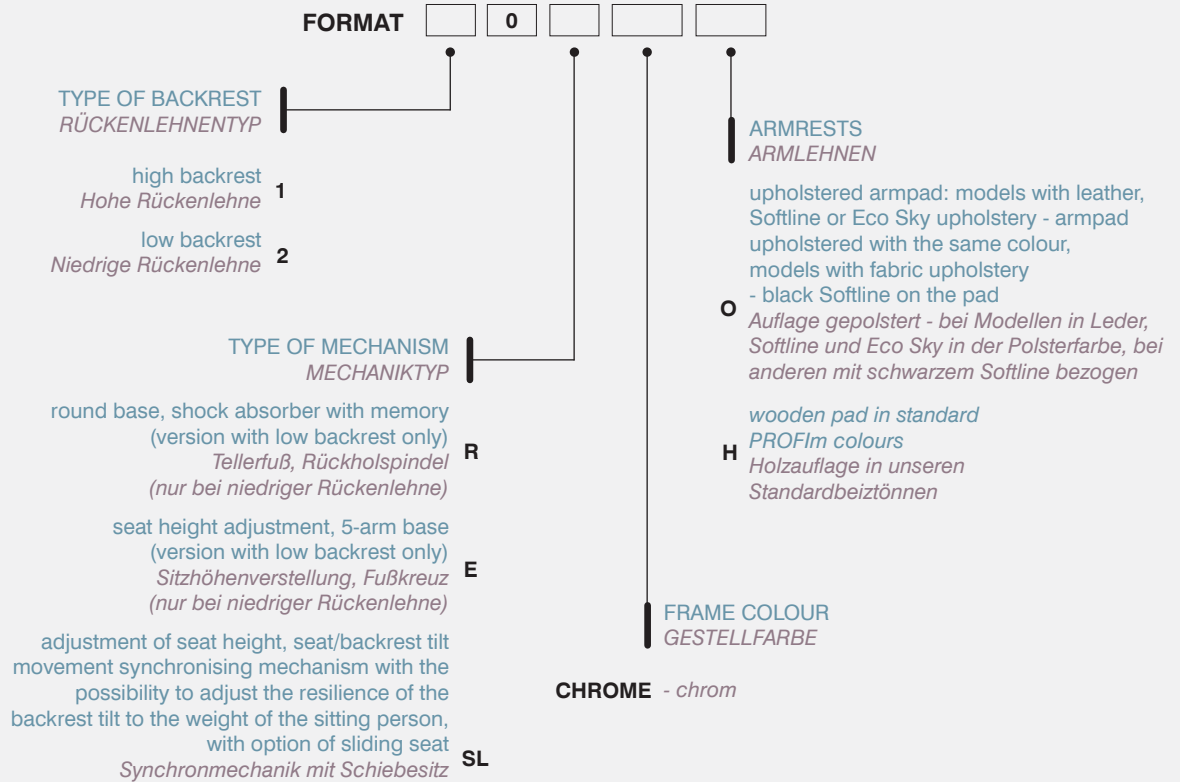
FORMAT | | 0 | | | |

TYPE OF BACKREST
RÜCKENLEHNENTYP

high backrest
Hohe Rückenlehne 1

low backrest
Niedrige Rückenlehne 2

TYPE OF MECHANISM
MECHANIKTYP

round base, shock absorber with memory (version with low backrest only)
Tellerfuß, Rückholspindel (nur bei niedriger Rückenlehne) R

seat height adjustment, 5-arm base (version with low backrest only)
Sitzhöhenverstellung, Fußkreuz (nur bei niedriger Rückenlehne) E

adjustment of seat height, seat/backrest tilt movement synchronising mechanism with the possibility to adjust the resilience of the backrest tilt to the weight of the sitting person, with option of sliding seat
Synchronmechanik mit Schiebesitz SL

ARMRESTS
ARMLEHNEN

O upholstered armpad: models with leather, Softline or Eco Sky upholstery - armpad upholstered with the same colour, models with fabric upholstery - black Softline on the pad
Auflage gepolstert - bei Modellen in Leder, Softline und Eco Sky in der Polsterfarbe, bei anderen mit schwarzem Softline bezogen

H wooden pad in standard PROFIm colours
Holzauflage in unseren Standardbeiztönnen

FRAME COLOUR
GESTELLFARBE

CHROME - chrom